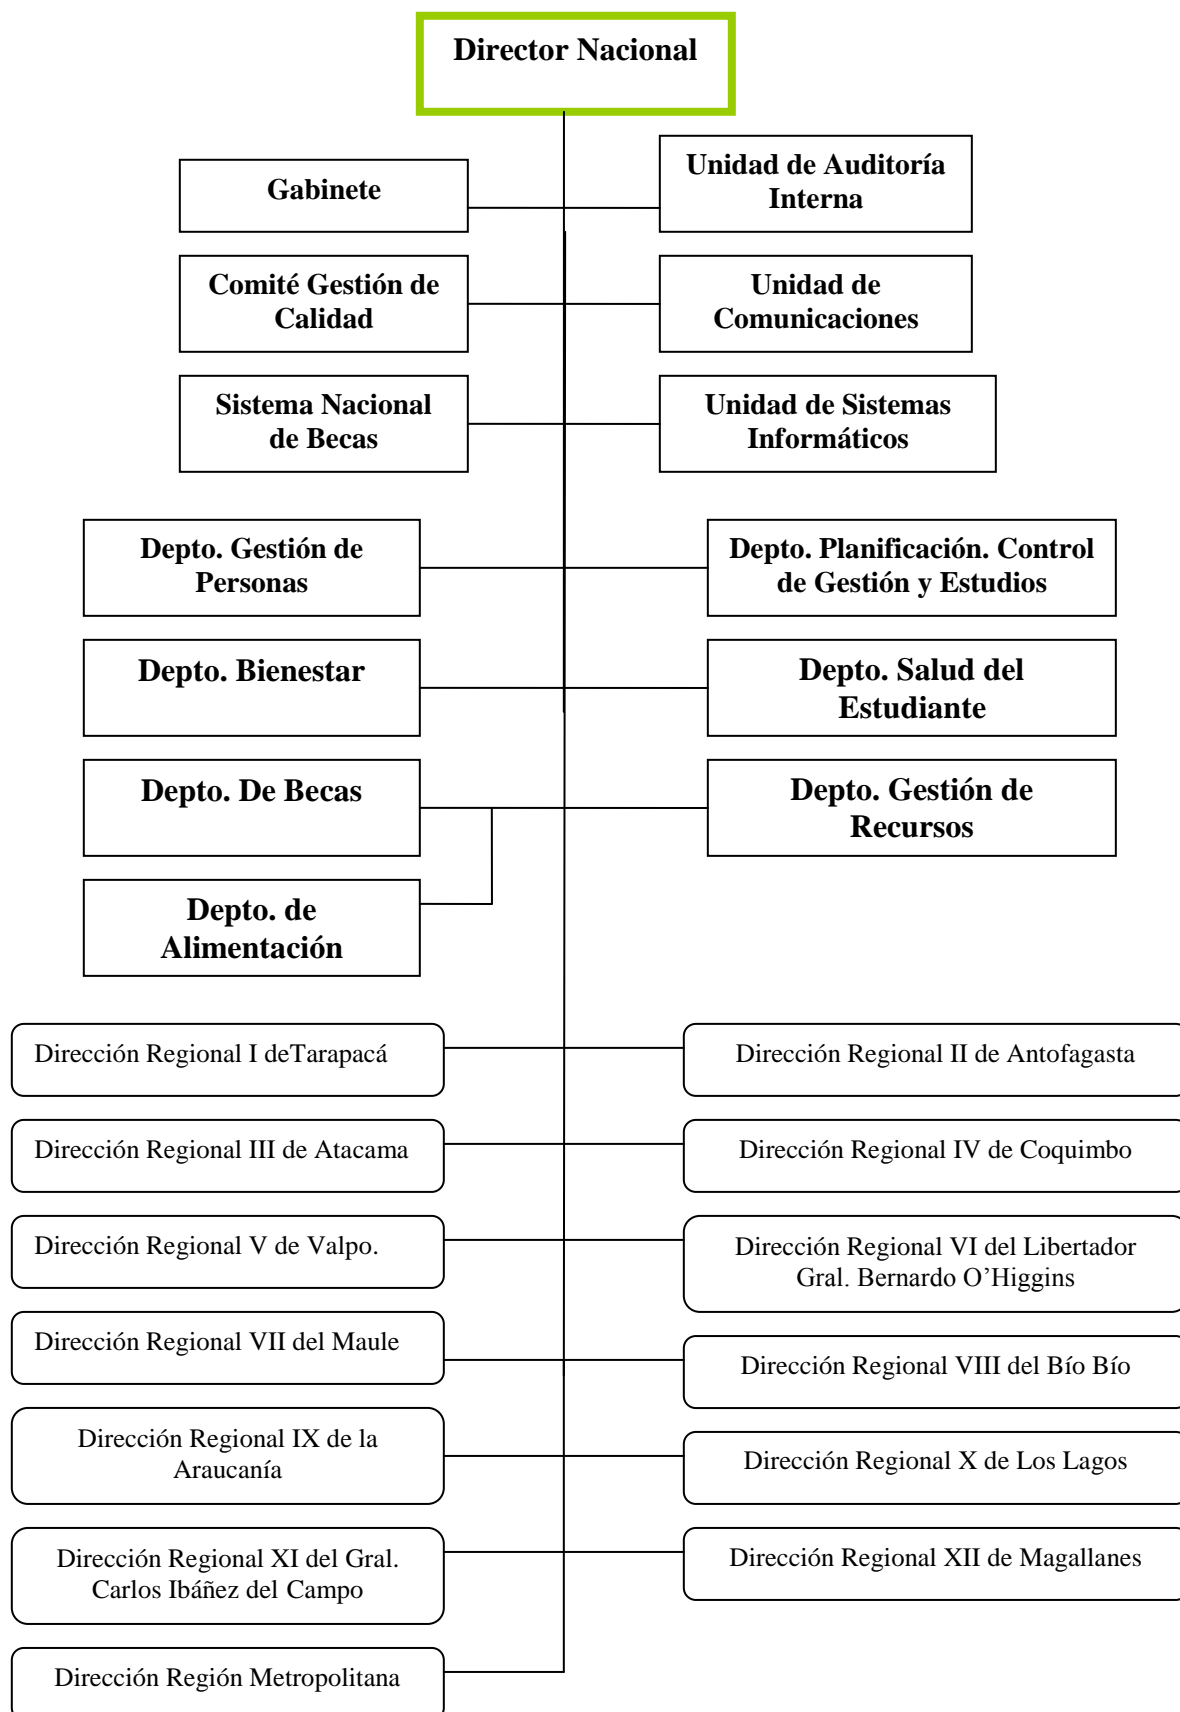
Director Nacional

Gabinete

Unidad de Auditoría Interna

Comité Gestión de Calidad

Unidad de Comunicaciones

Sistema Nacional de Becas

Unidad de Sistemas Informáticos

Depto. Gestión de Personas

Depto. Planificación. Control de Gestión y Estudios

Depto. Bienestar

Depto. Salud del Estudiante

Depto. De Becas

Depto. Gestión de Recursos

Depto. de Alimentación

Dirección Regional I deTarapacá

Dirección Regional II de Antofagasta

Dirección Regional III de Atacama

Dirección Regional IV de Coquimbo

Dirección Regional V de Valpo.

Dirección Regional VI del Libertador Gral. Bernardo O'Higgins

Dirección Regional VII del Maule

Dirección Regional VIII del Bío Bío

Dirección Regional IX de la Araucanía

Dirección Regional X de Los Lagos

Dirección Regional XI del Gral. Carlos Ibáñez del Campo

Dirección Regional XII de Magallanes

Dirección Región Metropolitana